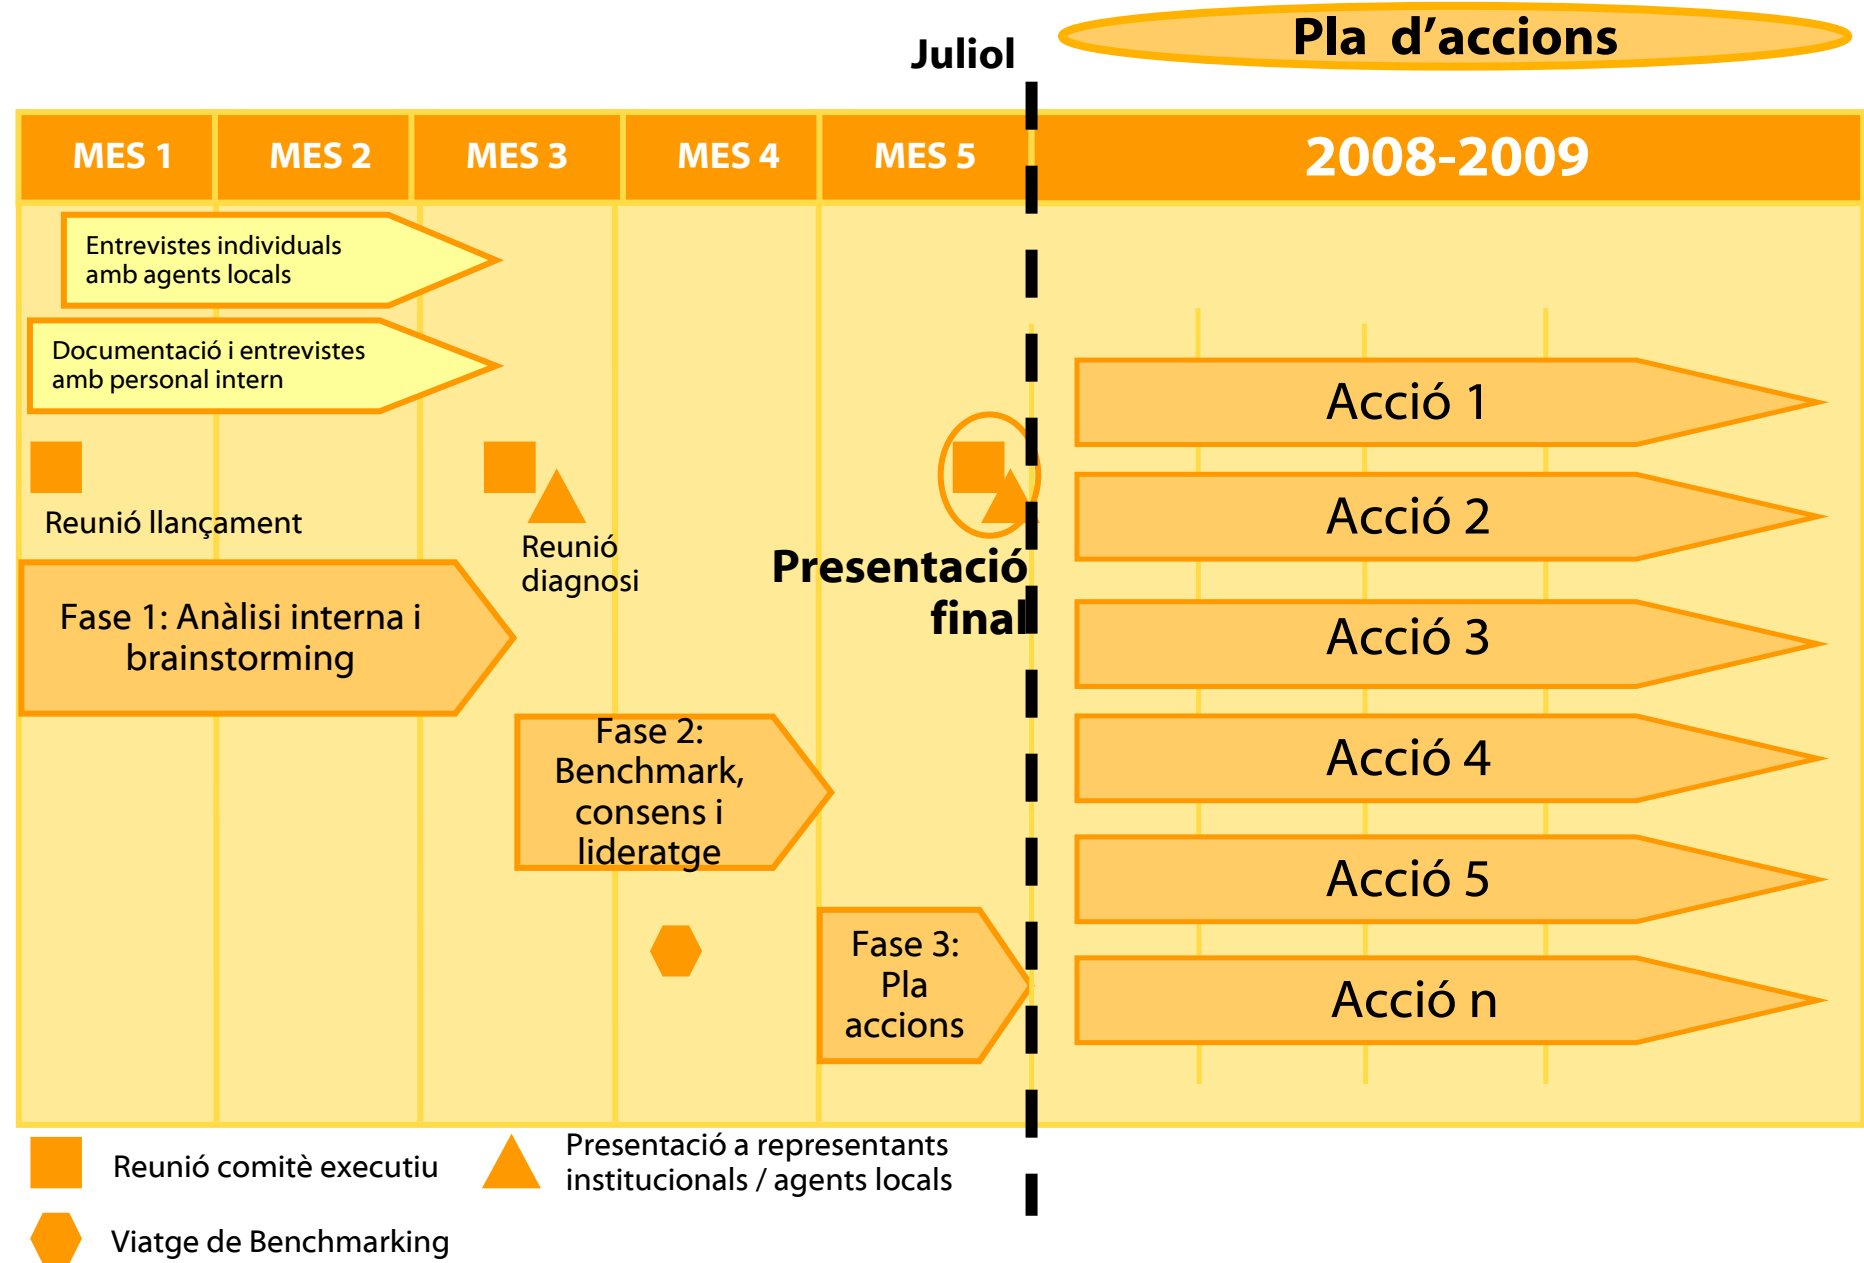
Juliol

Pla d'accions

| MES 1 | MES 2 | MES 3 | MES 4 | MES 5 | 2008-2009 |
|---|---|---|---|---|---|

Entrevistes individuals amb agents locals

Documentació i entrevistes amb personal intern

Reunió llançament

Reunió diagnosi

Presentació final

Fase 1: Anàlisi interna i brainstorming

Fase 2: Benchmark, consens i lideratge

Fase 3: Pla accions

Acció 1

Acció 2

Acció 3

Acció 4

Acció 5

Acció n

Reunió comitè executiu

Presentació a representants institucionals / agents locals

Viatge de Benchmarking